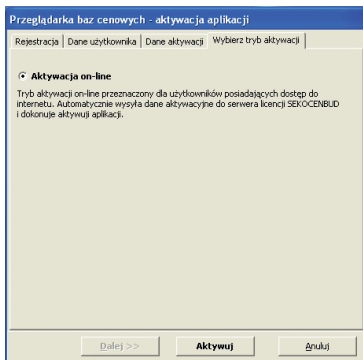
Przeglądarka baz cenowych - aktywacja aplikacji

Rejestracja | Dane użytkownika | Dane aktywacji | Wybierz tryb aktywacji

Aktywacja on-line

Tryb aktywacji on-line przeznaczony dla użytkowników posiadających dostęp do internetu. Automatycznie wysyła dane aktywacyjne do serwera licencji SEKOCENBUD i dokonuje aktywacji aplikacji.

Dalej >>

Aktywuj

Anuluj